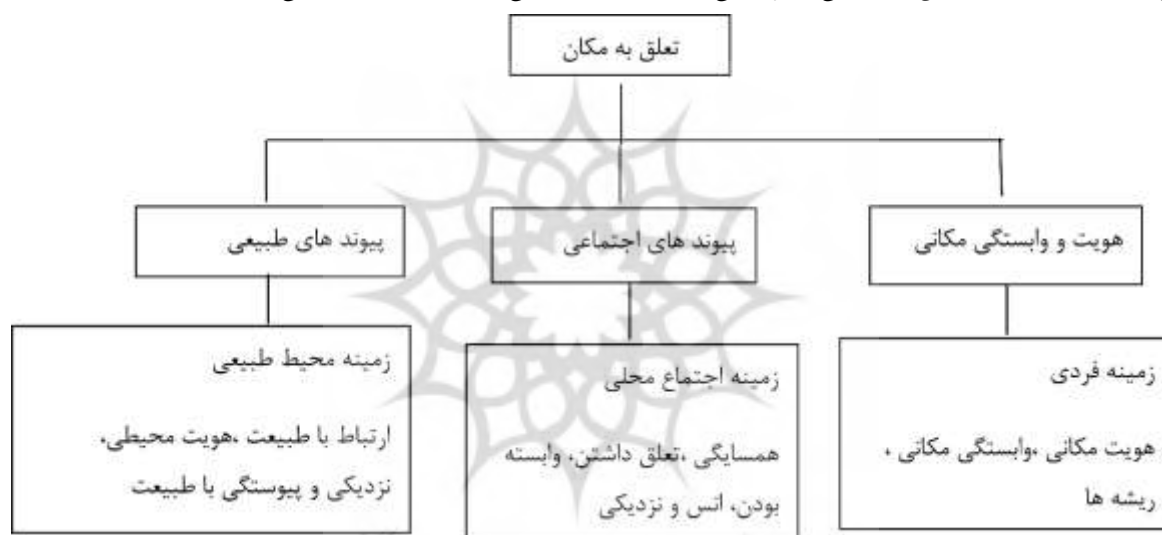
تعلق به مکان

هویت و وابستگی مکانی

پیوند های اجتماعی

پیوند های طبیعی

زمینه فردی

هویت مکانی ،وابستگی مکانی ، ریشه ها

زمینه اجتماع محلی

همسایگی ،تعلق داشتن، وابسته بودن، انس و نزدیکی

زمینه محیط طبیعی

ارتباط با طبیعت ،هویت محیطی، نزدیکی و پیوستگی با طبیعت